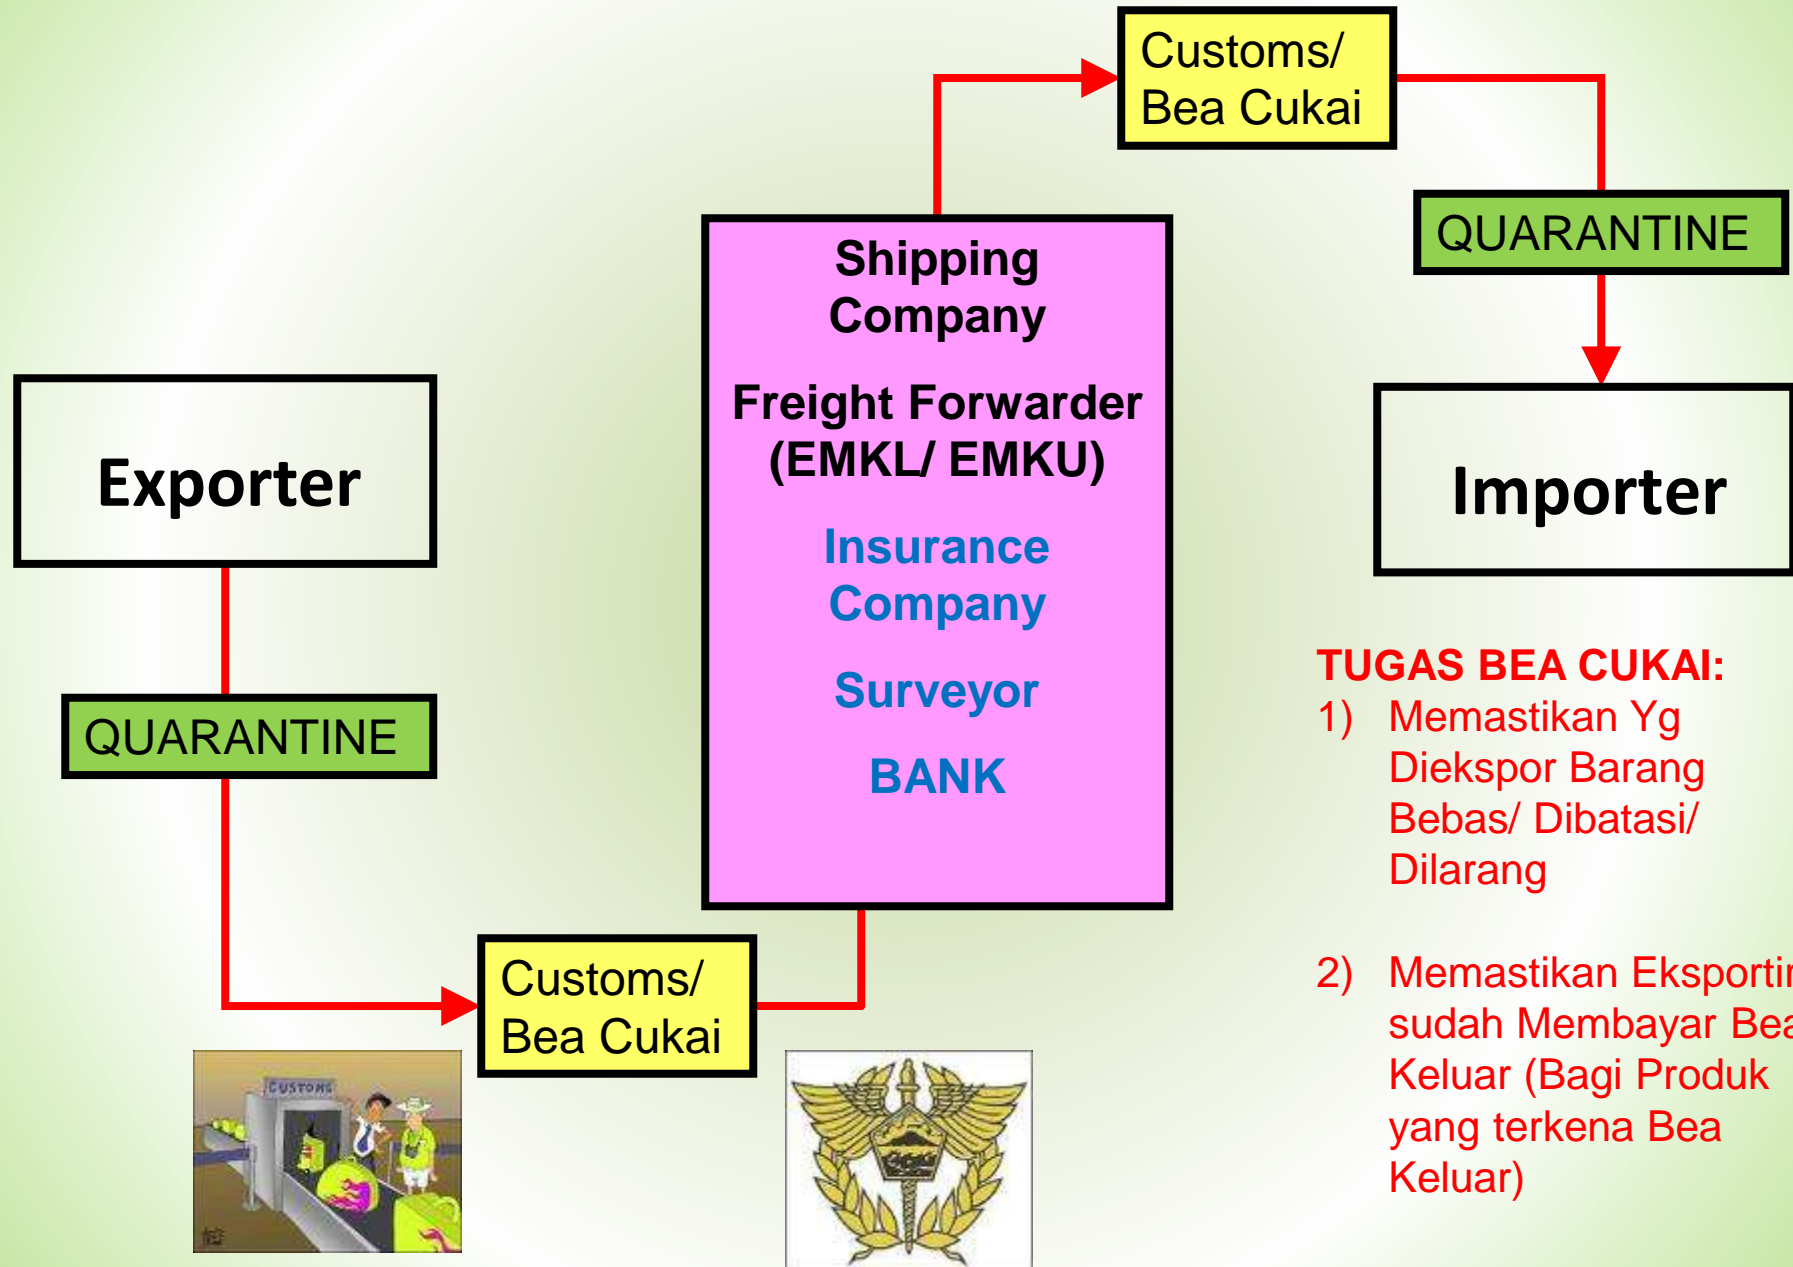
Customs/ Bea Cukai

QUARANTINE

Shipping Company

Freight Forwarder (EMKL/ EMKU)

Insurance Company

Surveyor

BANK

Exporter

Importer

QUARANTINE

Customs/ Bea Cukai

CUSTOMS

TUGAS BEA CUKAI:
1) Memastikan Yg Diekspor Barang Bebas/ Dibatasi/ Dilarang

2) Memastikan Eksporti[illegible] sudah Membayar Bea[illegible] Keluar (Bagi Produk yang terkena Bea Keluar)